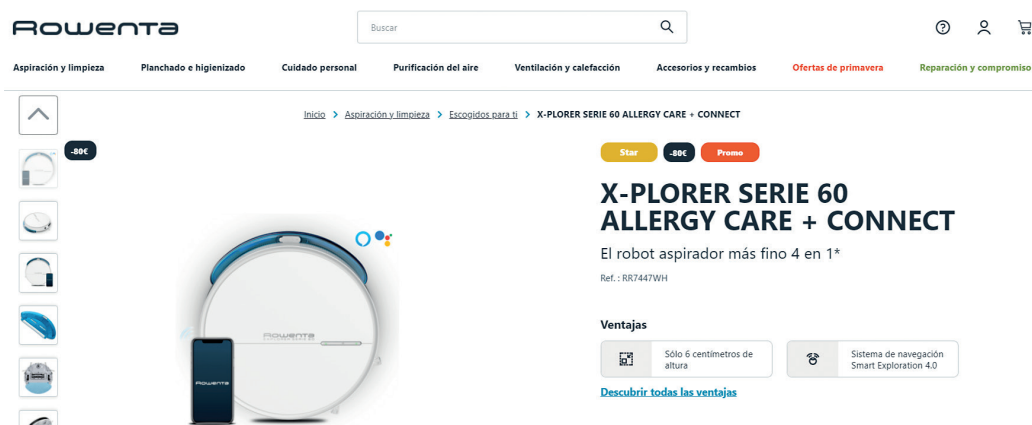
ROWENTA

Buscar

Aspiración y limpieza
Planchado e higienizado
Cuidado personal
Purificación del aire
Ventilación y calefacción
Accesorios y recambios
Ofertas de primavera
Reparación y compromiso

Inicio > Aspiración y limpieza > Escogidos para ti > X-PLORER SERIE 60 ALLERGY CARE + CONNECT

-80€

ROWENTA

ROWENTA

Star
-80€
Promo

X-PLORER SERIE 60 ALLERGY CARE + CONNECT

El robot aspirador más fino 4 en 1*

Ref. : RR7447WH

Ventajas

Sólo 6 centímetros de altura

Sistema de navegación Smart Exploration 4.0

Descubrir todas las ventajas